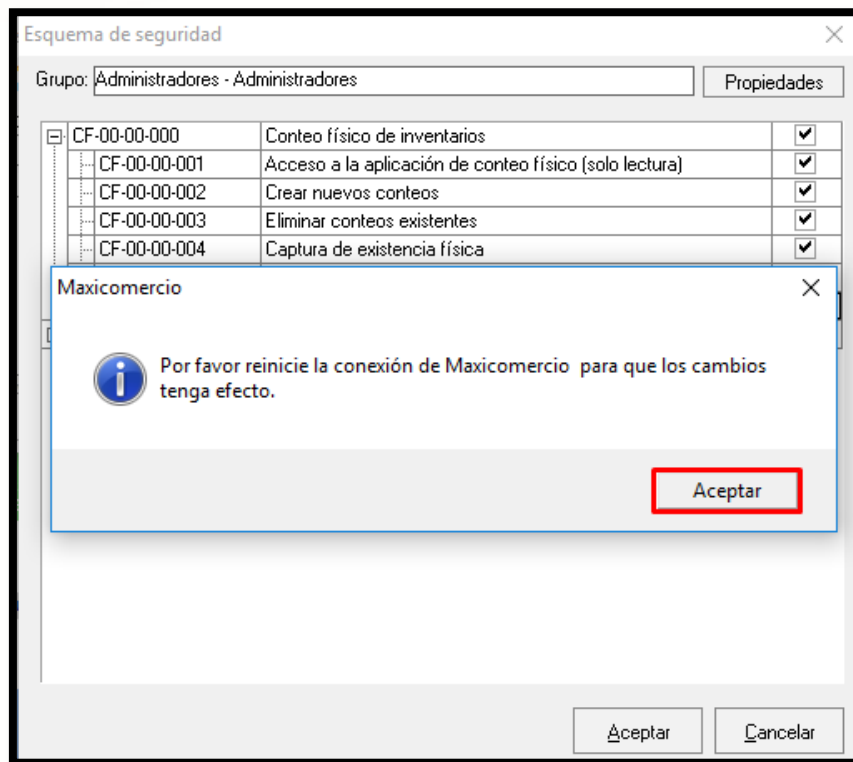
Esquema de seguridad

Grupo: Administradores - Administradores

Propiedades

| | | |
|---|---|---|
| CF-00-00-000 | Conteo físico de inventarios | ✔ |
| CF-00-00-001 | Acceso a la aplicación de conteo físico (solo lectura) | ✔ |
| CF-00-00-002 | Crear nuevos conteos | ✔ |
| CF-00-00-003 | Eliminar conteos existentes | ✔ |
| CF-00-00-004 | Captura de existencia física | ✔ |

Maxicomercio

Por favor reinicie la conexión de Maxicomercio para que los cambios tenga efecto.

Aceptar

Aceptar

Cancelar